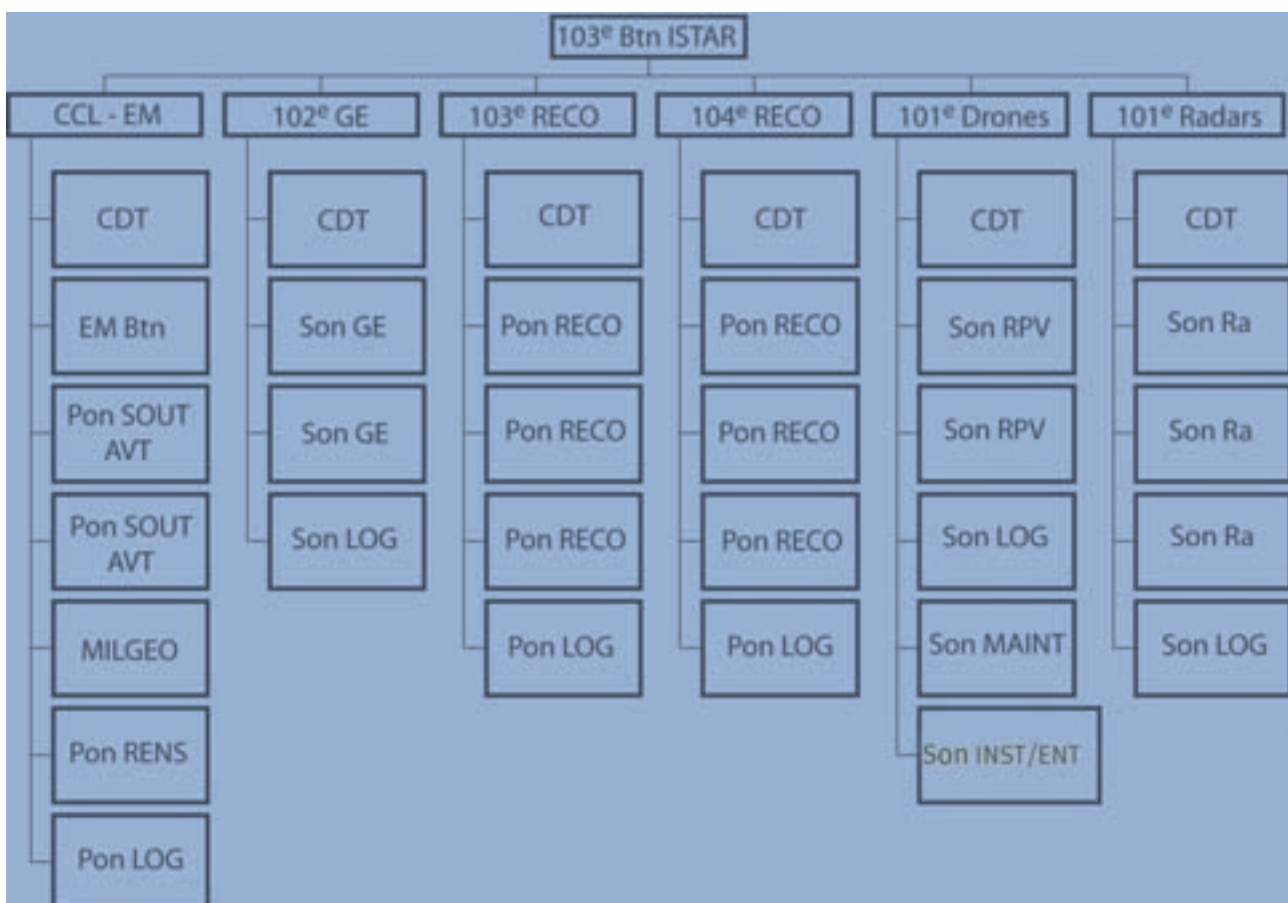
103$^{e}$ Btn ISTAR

CCL - EM
CDT
EM Btn
Pon SOUT AVT
Pon SOUT AVT
MILGEO
Pon RENS
Pon LOG

102$^{e}$ GE
CDT
Son GE
Son GE
Son LOG

103$^{e}$ RECO
CDT
Pon RECO
Pon RECO
Pon RECO
Pon LOG

104$^{e}$ RECO
CDT
Pon RECO
Pon RECO
Pon RECO
Pon LOG

101$^{e}$ Drones
CDT
Son RPV
Son RPV
Son LOG
Son MAINT
Son INST/ENT

101$^{e}$ Radars
CDT
Son Ra
Son Ra
Son Ra
Son LOG